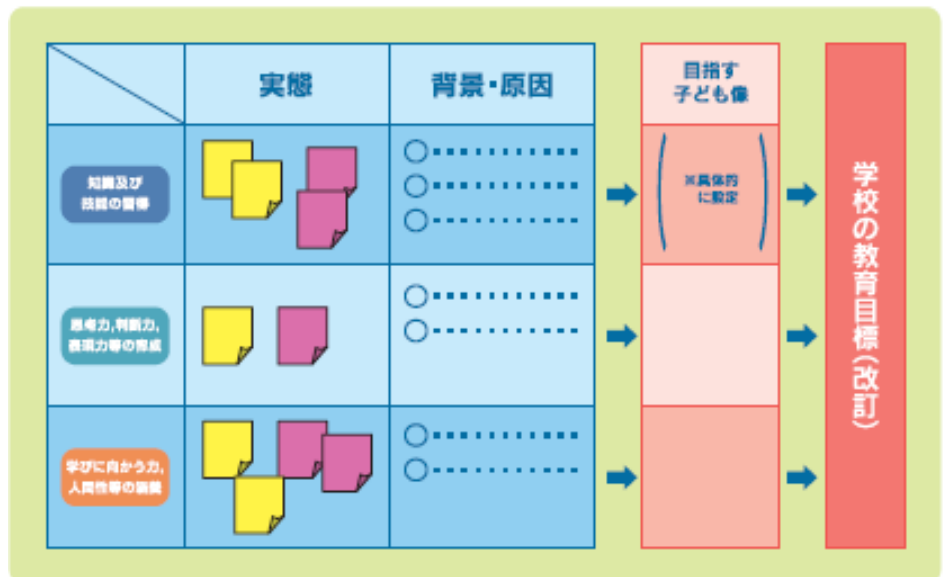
|  | 実態 | 背景・原因 |
|---|---|---|
| 知識及び技能の習得 |  | ○…………<br>○…………<br>○………… |
| 思考力,判断力,表現力等の育成 |  | ○…………<br>○………… |
| 学びに向かう力,人間性等の涵養 |  | ○…………<br>○………… |

目指す子ども像

※具体的に設定

学校の教育目標(改訂)